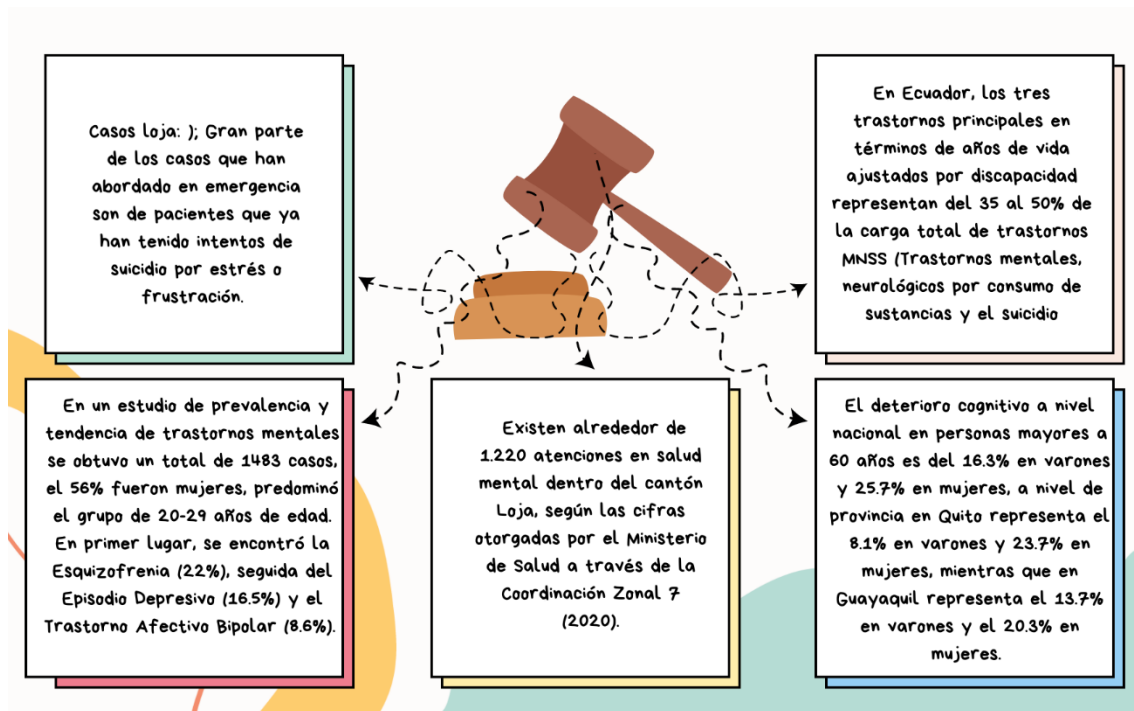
Casos loja: ); Gran parte de los casos que han abordado en emergencia son de pacientes que ya han tenido intentos de suicidio por estrés o frustración.

En Ecuador, los tres trastornos principales en términos de años de vida ajustados por discapacidad representan del 35 al 50% de la carga total de trastornos MNSS (Trastornos mentales, neurológicos por consumo de sustancias y el suicidio

En un estudio de prevalencia y tendencia de trastornos mentales se obtuvo un total de 1483 casos, el 56% fueron mujeres, predominó el grupo de 20-29 años de edad. En primer lugar, se encontró la Esquizofrenia (22%), seguida del Episodio Depresivo (16.5%) y el Trastorno Afectivo Bipolar (8.6%).

Existen alrededor de 1.220 atenciones en salud mental dentro del cantón Loja, según las cifras otorgadas por el Ministerio de Salud a través de la Coordinación Zonal 7 (2020).

El deterioro cognitivo a nivel nacional en personas mayores a 60 años es del 16.3% en varones y 25.7% en mujeres, a nivel de provincia en Quito representa el 8.1% en varones y 23.7% en mujeres, mientras que en Guayaquil representa el 13.7% en varones y el 20.3% en mujeres.